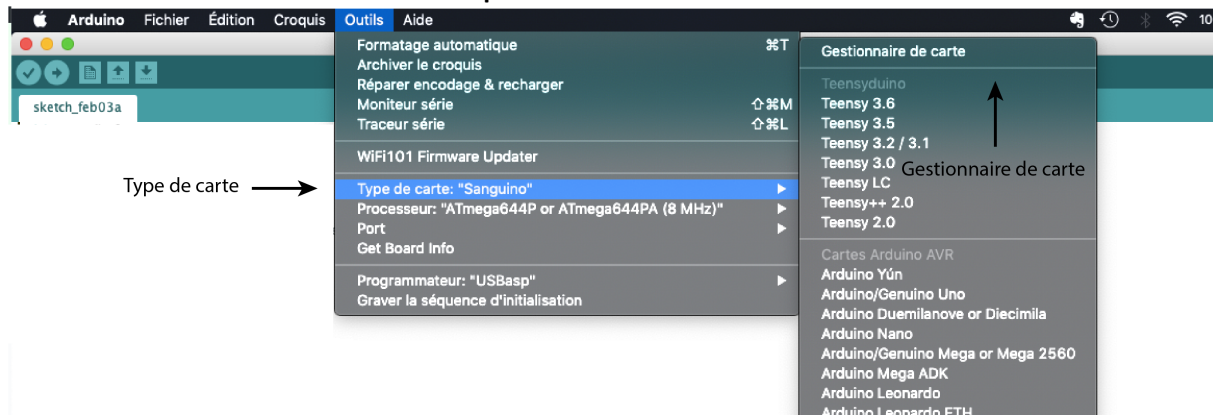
Arduino Fichier Édition Croquis Outils Aide

10

sketch_feb03a

Formatage automatique ⌘T
Archiver le croquis
Réparer encodage & recharger
Moniteur série ⇧⌘M
Traceur série ⇧⌘L

WiFi101 Firmware Updater

Type de carte: "Sanguino"
Processeur: "ATmega644P or ATmega644PA (8 MHz)"
Port
Get Board Info

Programmateur: "USBasp"
Graver la séquence d'initialisation

Type de carte

Gestionnaire de carte

Teensyduino
Teensy 3.6
Teensy 3.5
Teensy 3.2 / 3.1
Teensy 3.0
Teensy LC
Teensy++ 2.0
Teensy 2.0

Gestionnaire de carte

Cartes Arduino AVR
Arduino Yún
Arduino/Genuino Uno
Arduino Duemilanove or Diecimila
Arduino Nano
Arduino/Genuino Mega or Mega 2560
Arduino Mega ADK
Arduino Leonardo
Arduino Leonardo ETH